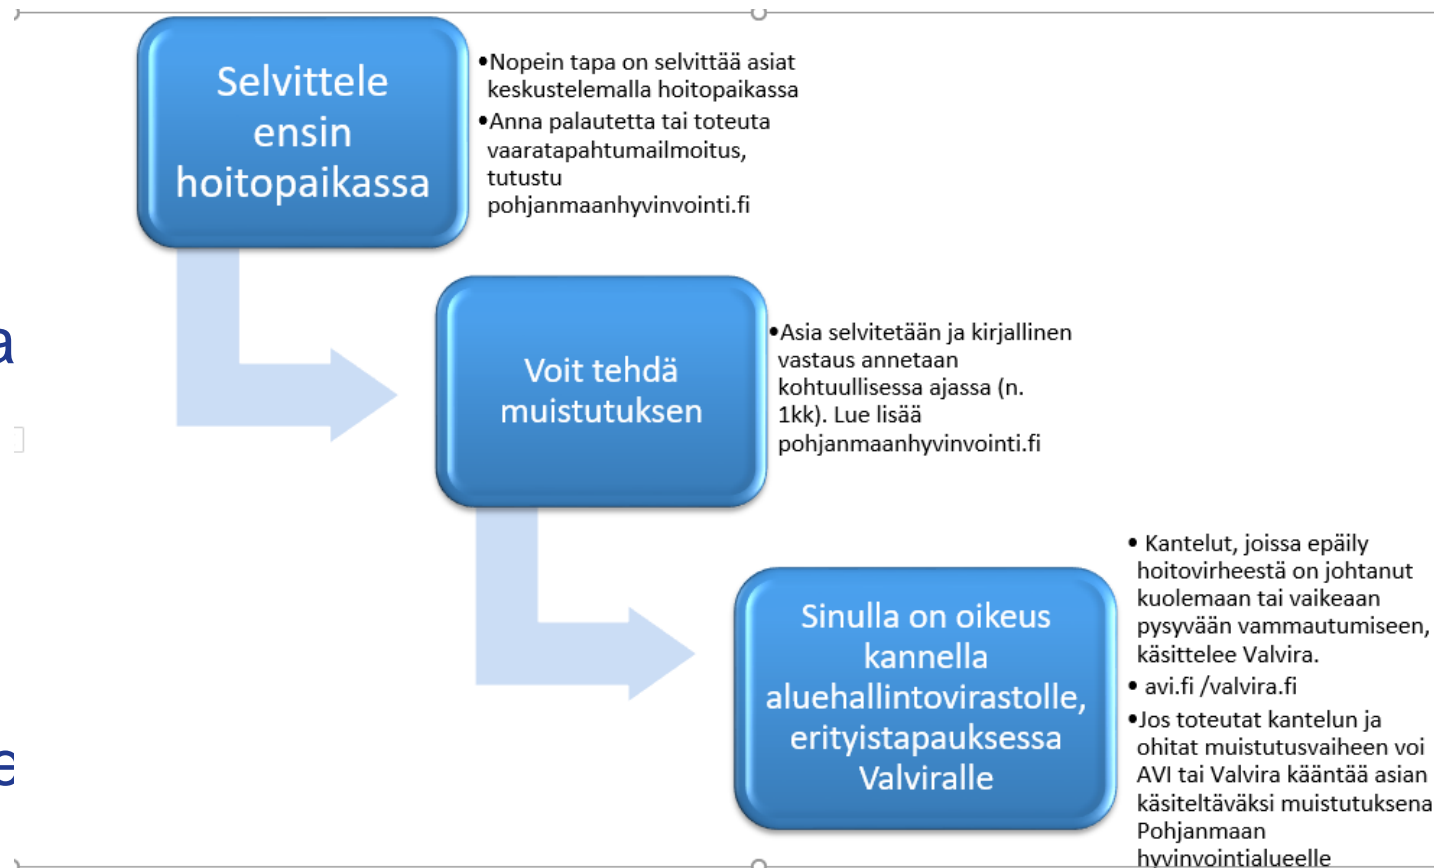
Selvittele ensin hoitopaikassa

•Nopein tapa on selvittää asiat keskustelemalla hoitopaikassa
•Anna palautetta tai toteuta vaaratapahtumailmoitus, tutustu pohjanmaanhyvinvointi.fi

Voit tehdä muistutuksen

•Asia selvitetään ja kirjallinen vastaus annetaan kohtuullisessa ajassa (n. 1kk). Lue lisää pohjanmaanhyvinvointi.fi

Sinulla on oikeus kannella aluehallintovirastolle, erityistapauksessa Valviralle

• Kantelut, joissa epäily hoitovirheestä on johtanut kuolemaan tai vaikeaan pysyvään vammautumiseen, käsittelee Valvira.
• avi.fi /valvira.fi
•Jos toteutat kantelun ja ohitat muistutusvaiheen voi AVI tai Valvira kääntää asian käsiteltäväksi muistutuksena Pohjanmaan hyvinvointialueelle

a

e